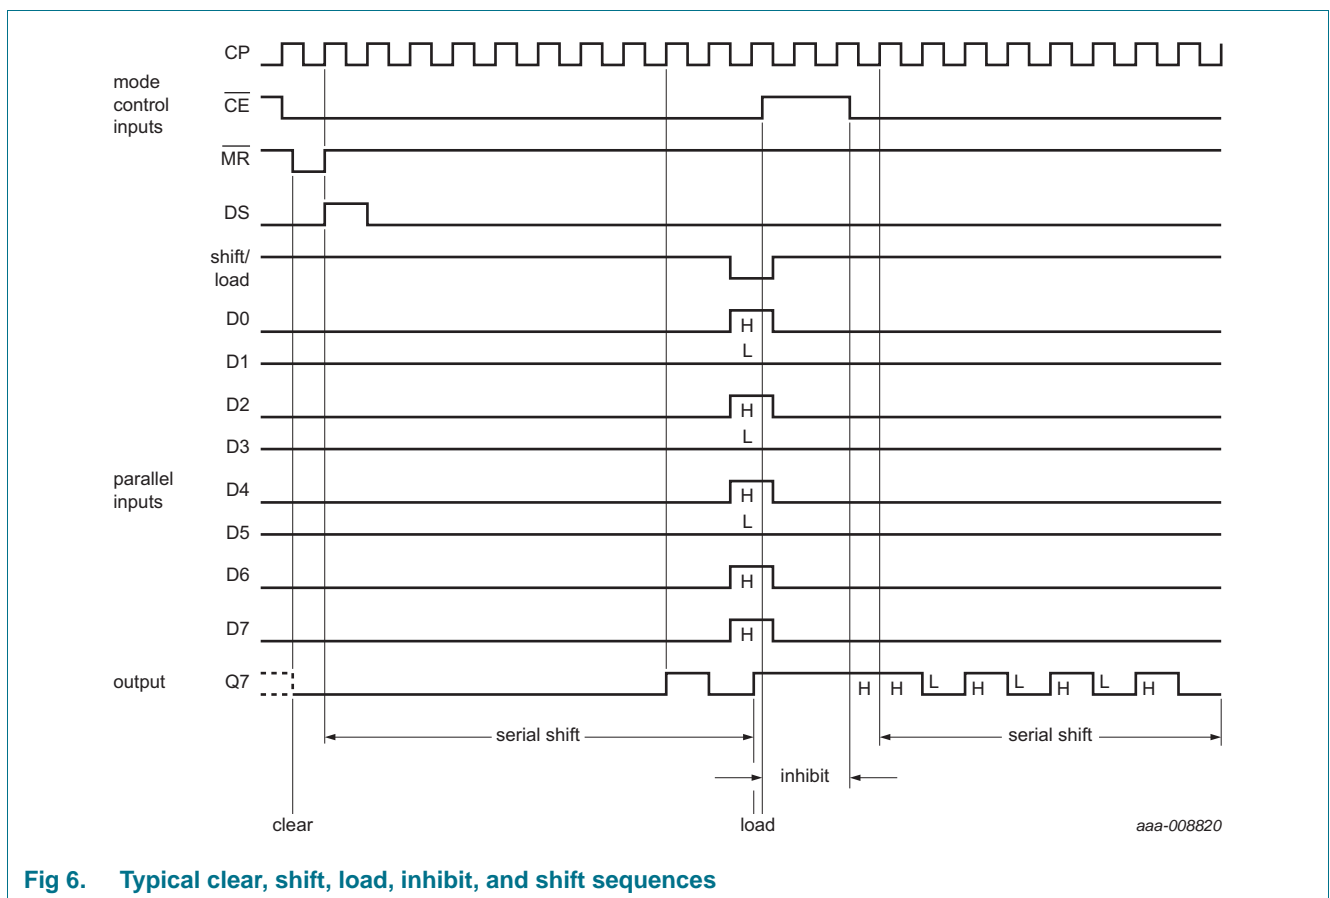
CP

mode control inputs

$\overline{CE}$

$\overline{MR}$

DS

shift/ load

D0

H

L

D1

D2

H

L

D3

parallel inputs

D4

H

L

D5

D6

H

D7

H

output

Q7

H H L H L H L H

serial shift

serial shift

inhibit

clear

load

aaa-008820

Fig 6. Typical clear, shift, load, inhibit, and shift sequences